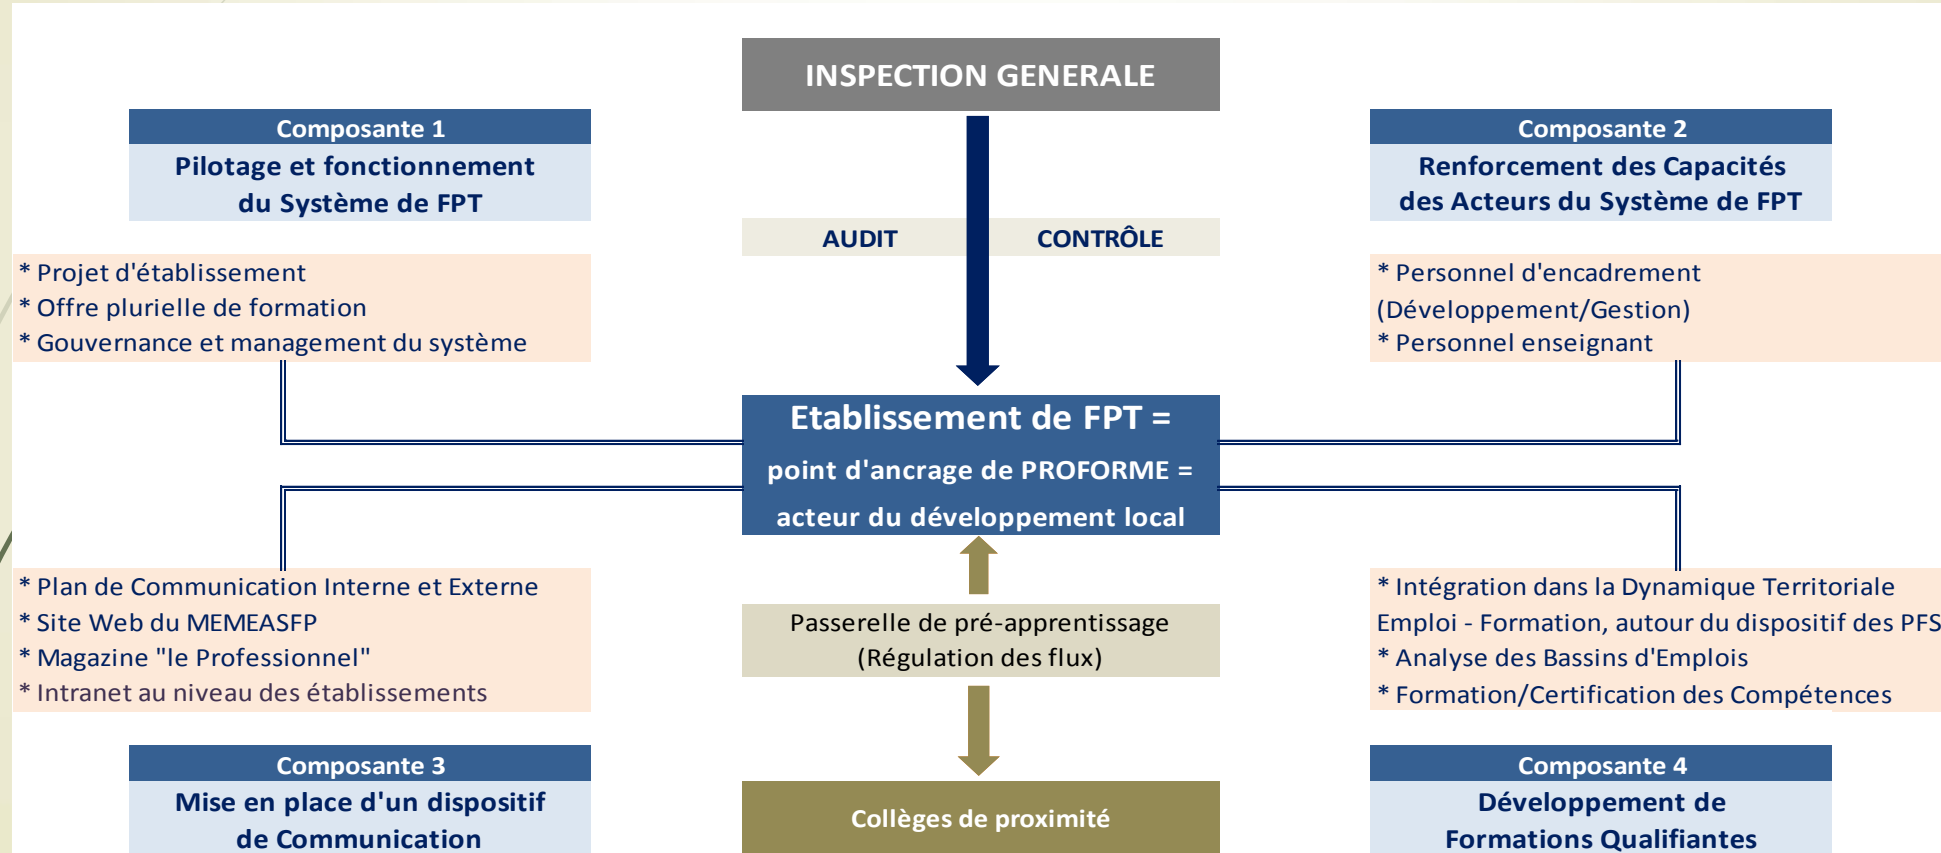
INSPECTION GENERALE

Composante 1
Pilotage et fonctionnement du Système de FPT

Composante 2
Renforcement des Capacités des Acteurs du Système de FPT

AUDIT

CONTRÔLE

* Projet d'établissement
* Offre plurielle de formation
* Gouvernance et management du système

* Personnel d'encadrement (Développement/Gestion)
* Personnel enseignant

Etablissement de FPT =
point d'ancrage de PROFORME =
acteur du développement local

* Plan de Communication Interne et Externe
* Site Web du MEMEASFP
* Magazine "le Professionnel"
* Intranet au niveau des établissements

Passerelle de pré-apprentissage
(Régulation des flux)

* Intégration dans la Dynamique Territoriale Emploi - Formation, autour du dispositif des PFS
* Analyse des Bassins d'Emplois
* Formation/Certification des Compétences

Composante 3
Mise en place d'un dispositif de Communication

Collèges de proximité

Composante 4
Développement de Formations Qualifiantes